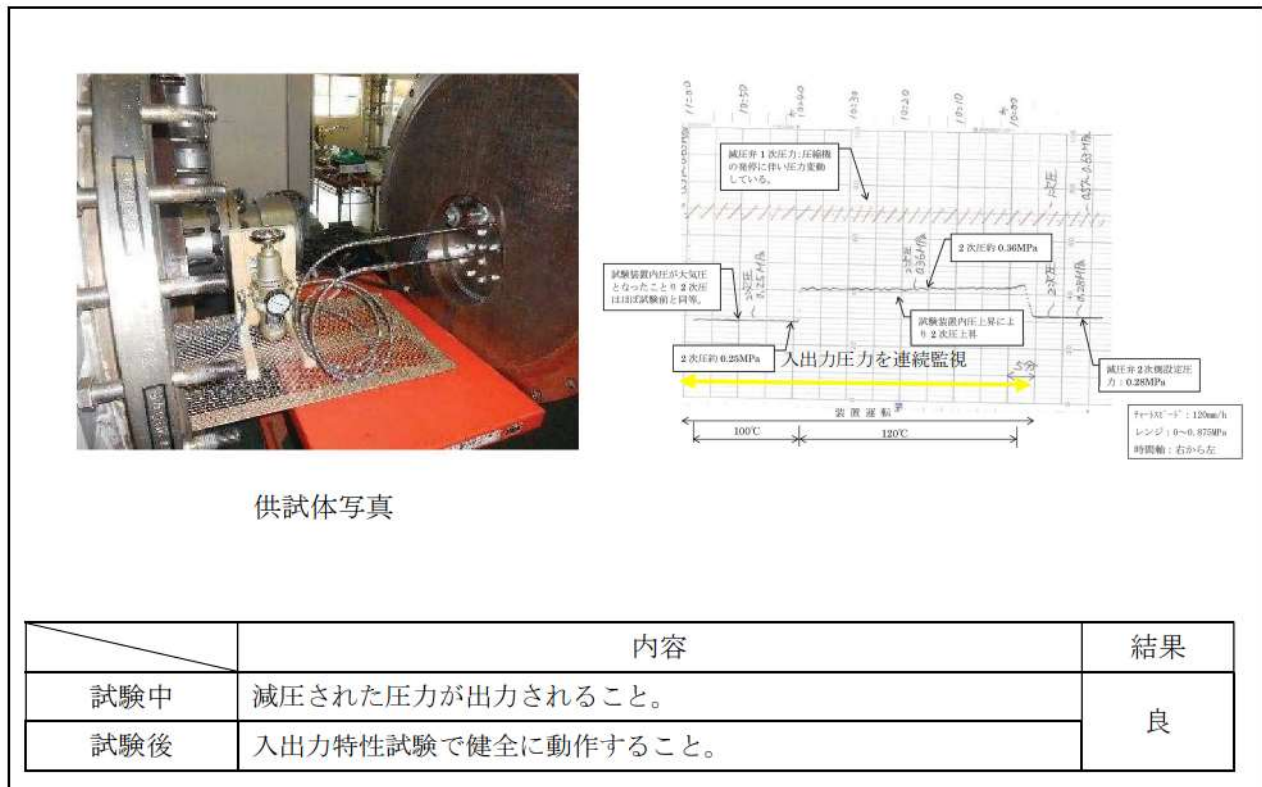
11:00 10:50 10:40 10:30 10:20 10:10 10:00

減圧弁１次圧力：圧縮機の発停に伴い圧力変動している。

2次圧約 0.36MPa

試験装置内圧が大気圧となったことより２次圧はほぼ試験前と同等。

試験装置内圧上昇により２次圧上昇

2次圧約 0.25MPa

入出力圧力を連続監視

減圧弁２次側設定圧力：0.28MPa

装置運転

100℃

120℃

チャートスピード：120mm/h
レンジ：0～0.875MPa
時間軸：右から左

供試体写真

| | 内容 | 結果 |
|---|---|---|
| 試験中 | 減圧された圧力が出力されること。 | 良 |
| 試験後 | 入出力特性試験で健全に動作すること。 | |